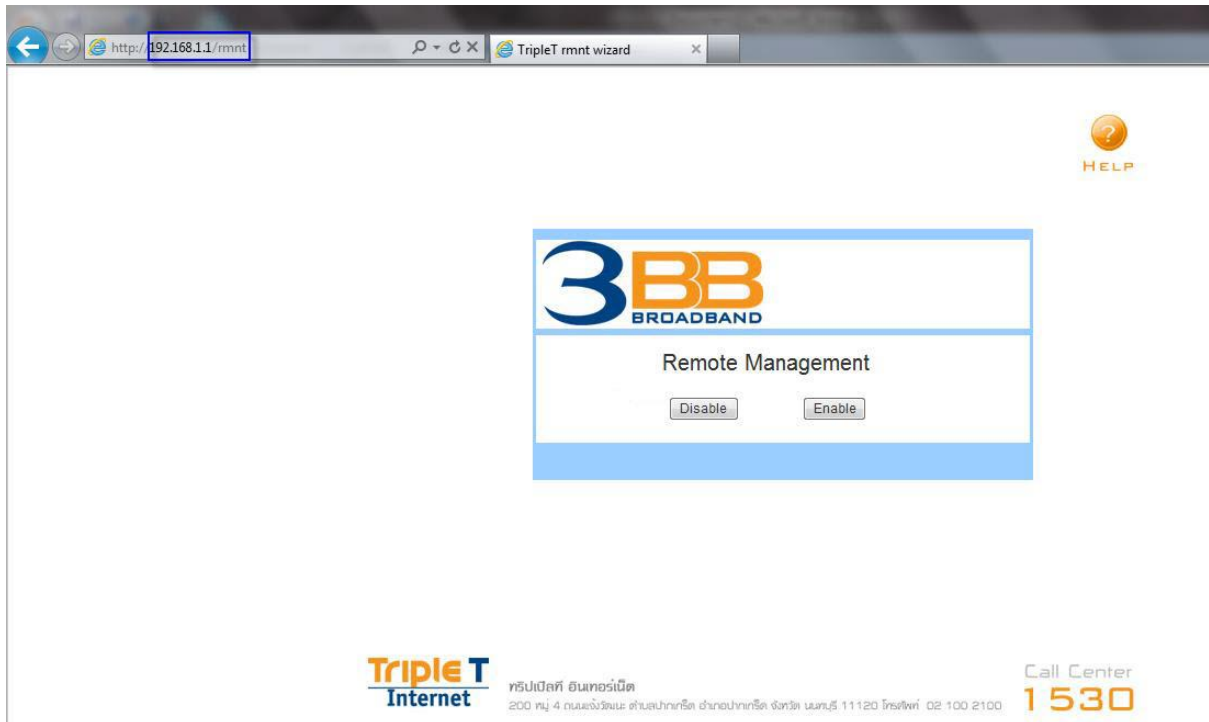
http://192.168.1.1/rmnt

TripleT rmnt wizard

HELP

3BB BROADBAND

Remote Management

Disable

Enable

Triple T Internet

ทริปเปิลที อินเทอร์เน็ต

200 หมู่ 4 ถนนแจ้งวัฒนะ ตำบลปากเกร็ด อำเภอปากเกร็ด จังหวัด นนทบุรี 11120 โทรศัพท์ 02 100 2100

Call Center 1530